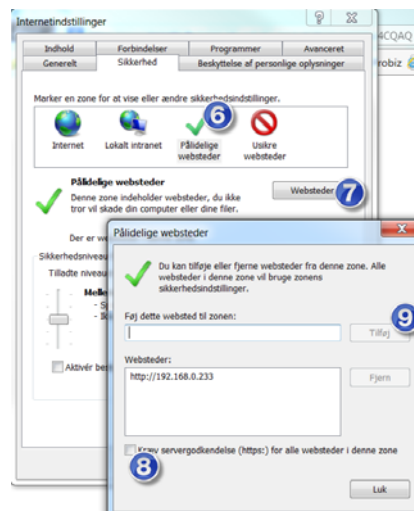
Internetindstillinger

? X

4CQAQ

robiz

Indhold | Forbindelser | Programmer | Avanceret
Generelt | Sikkerhed | Beskyttelse af personlige oplysninger

Marker en zone for at vise eller ændre sikkerhedsindstillinger.

Internet | Lokalt intranet | Pålidelige websteder | Usikre websteder

6

Pålidelige websteder
Denne zone indeholder websteder, du ikke tror vil skade din computer eller dine filer.

Websteder

7

Der er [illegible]

Sikkerhedsniveau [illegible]

Tilladte niveau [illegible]

Mell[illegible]
- S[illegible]
- S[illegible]

Aktivér be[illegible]

Pålidelige websteder

X

Du kan tilføje eller fjerne websteder fra denne zone. Alle websteder i denne zone vil bruge zonens sikkerhedsindstillinger.

Føj dette websted til zonen:

Tilføj

9

Websteder:

http://192.168.0.233

Fjern

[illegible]rav servergodkendelse (https:) for alle websteder i denne zone

8

Luk